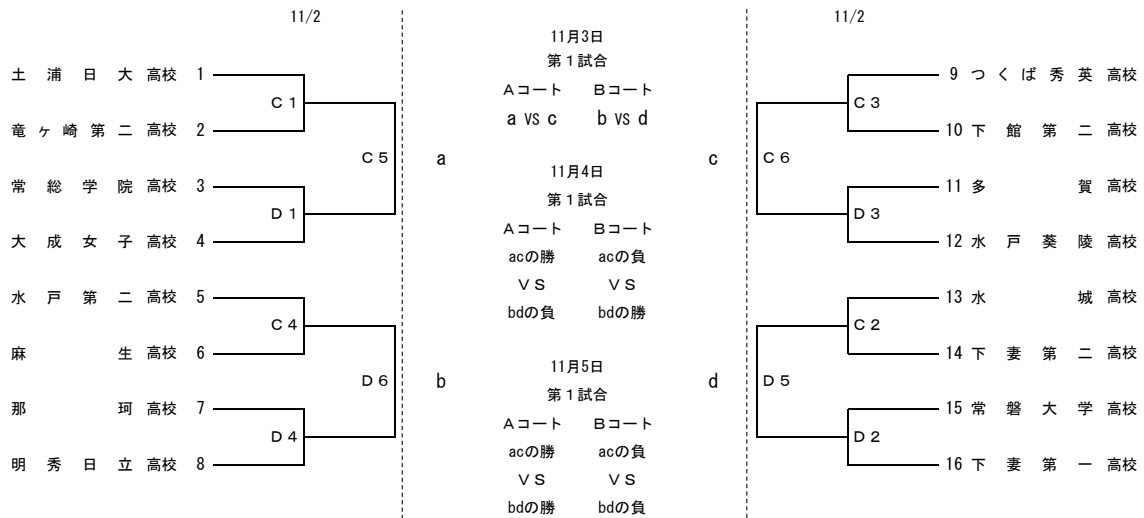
11/2

土浦日大高校 1
竜ヶ崎第二高校 2
常総学院高校 3
大成女子高校 4
水戸第二高校 5
麻生高校 6
那珂高校 7
明秀日立高校 8

C1
D1
C5
C4
D4
D6

a
b

11月3日
第1試合
Aコート　Bコート
a vs c　b vs d

11月4日
第1試合
Aコート　Bコート
acの勝　acの負
VS　VS
bdの負　bdの勝

11月5日
第1試合
Aコート　Bコート
acの勝　acの負
VS　VS
bdの勝　bdの負

c
d

11/2

C3
D3
C6
C2
D2
D5

9 つくば秀英高校
10 下館第二高校
11 多賀高校
12 水戸葵陵高校
13 水城高校
14 下妻第二高校
15 常磐大学高校
16 下妻第一高校